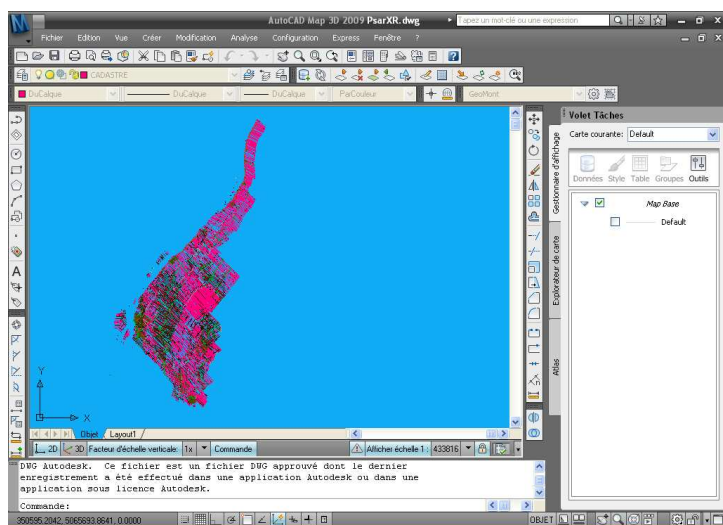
AutoCAD Map 3D 2009 PsarXR.dwg

Tapez un mot-clé ou une expression

Fichier Edition Vue Créer Modification Analyse Configuration Express Fenêtre ?

CADASTRE

DuCalque

DuCalque

DuCalque

ParCouleur

GéoMont

Y

X

Objet Layout1

2D 3D Facteur d'échelle verticale: 1x Commande

Afficher échelle 1 : 433816

Volet Tâches

Carte courante: Default

Données Style Table Groupes Outils

Map Base

Default

Gestionnaire d'affichage

Explorateur de carte

Atlas

DWG Autodesk. Ce fichier est un fichier DWG approuvé dont le dernier enregistrement a été effectué dans une application Autodesk ou dans une application sous licence Autodesk.

Commande:

350595.2042, 5065693.8641, 0.0000

OBJET